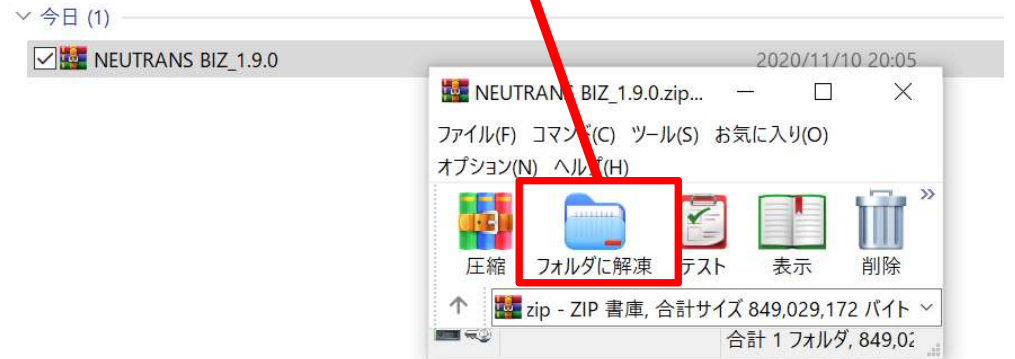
今日 (1)

NEUTRANS BIZ_1.9.0

2020/11/10 20:05

NEUTRANS BIZ_1.9.0.zip...

ファイル(F) コマンド(C) ツール(S) お気に入り(O)

オプション(N) ヘルプ(H)

圧縮

フォルダに解凍

テスト

表示

削除

zip - ZIP 書庫, 合計サイズ 849,029,172 バイト

合計 1 フォルダ, 849,02